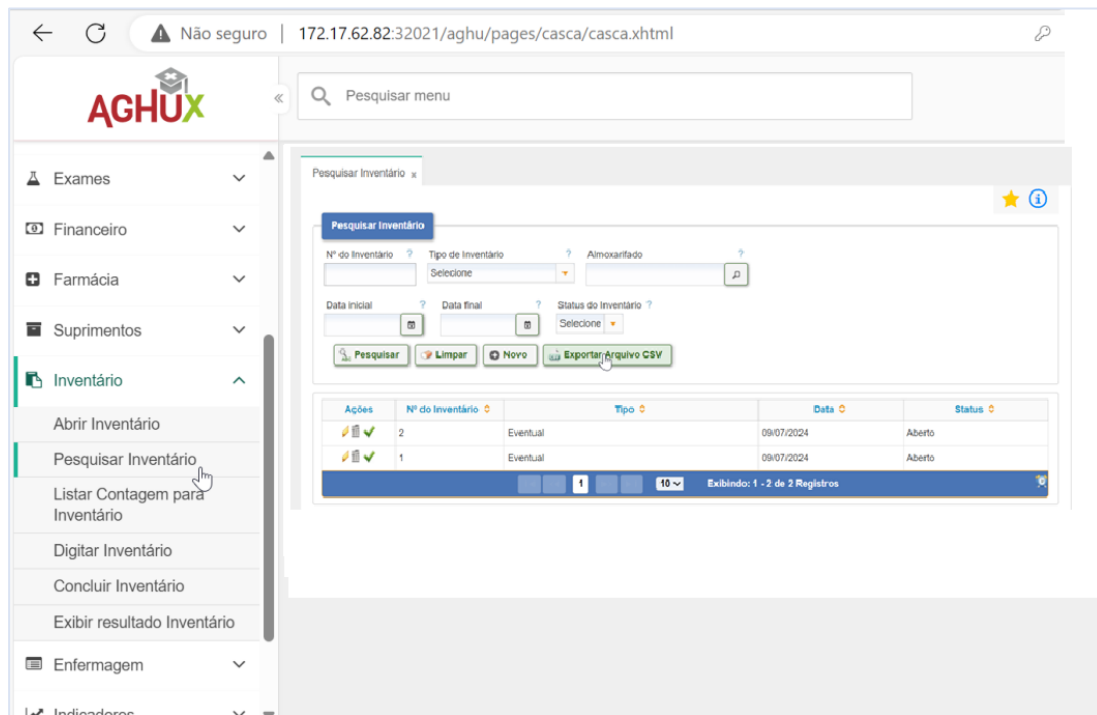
Não seguro | 172.17.62.82:32021/aghu/pages/casca/casca.xhtml

AGHUX

Pesquisar menu

Exames
Financeiro
Farmácia
Suprimentos
Inventário
Abrir Inventário
Pesquisar Inventário
Listar Contagem para Inventário
Digitar Inventário
Concluir Inventário
Exibir resultado Inventário
Enfermagem
Indicadores

Pesquisar Inventário x

Pesquisar Inventário

Nº do Inventário ?
Tipo de Inventário ?
Selecione
Almoxarifado ?
Data inicial ?
Data final ?
Status do Inventário ?
Selecione

Pesquisar
Limpar
Novo
Exportar Arquivo CSV

| Ações | Nº do Inventário | Tipo | Data | Status |
|---|---|---|---|---|
| | 2 | Eventual | 09/07/2024 | Aberto |
| | 1 | Eventual | 09/07/2024 | Aberto |

1
10
Exibindo: 1 - 2 de 2 Registros